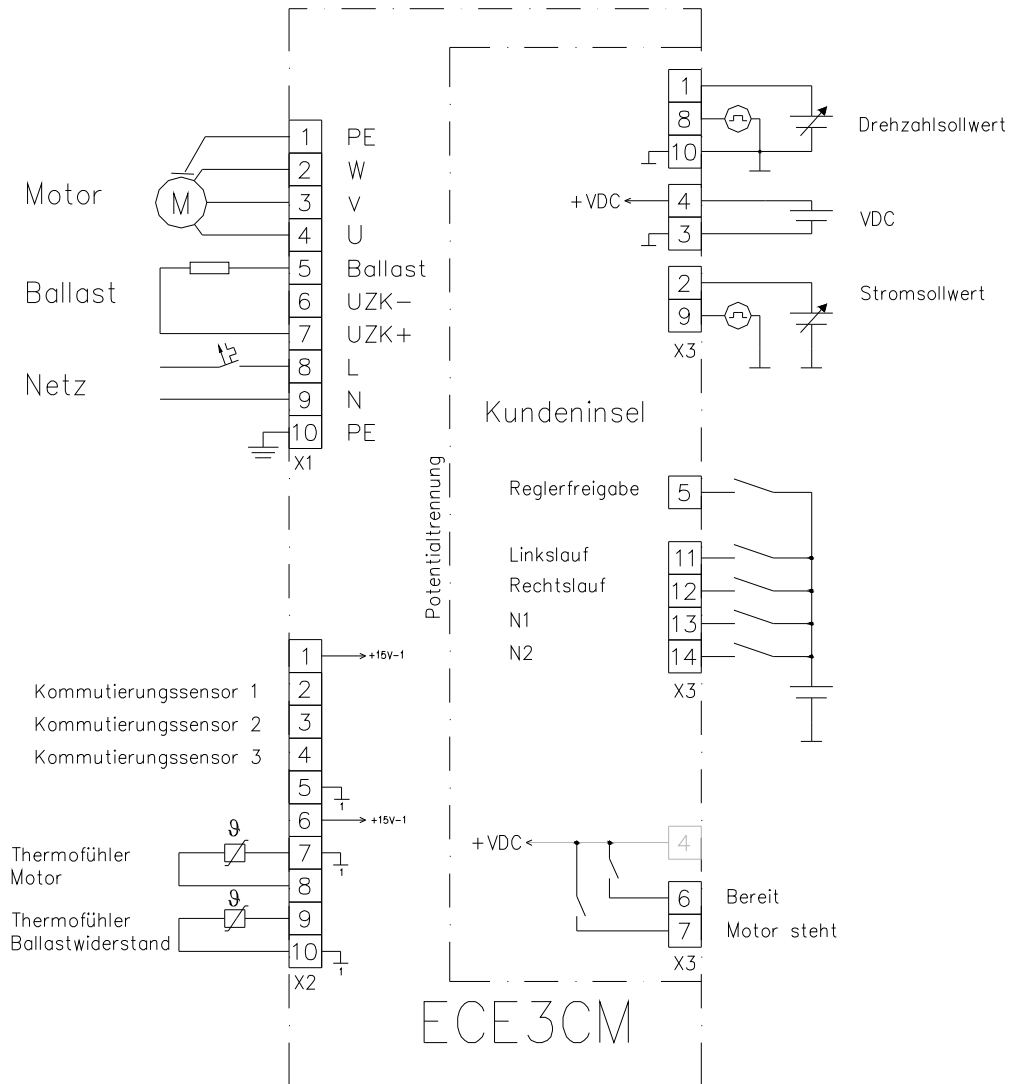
Motor
Ballast
Netz

1 PE
2 W
3 V
4 U
5 Ballast
6 UZK−
7 UZK+
8 L
9 N
10 PE
X1

1
8
10
Drehzahlsollwert
+VDC
4
3
VDC
2
9
X3
Stromsollwert

Kundeninsel

Potentialtrennung

Reglerfreigabe 5
Linkslauf 11
Rechtslauf 12
N1 13
N2 14
X3

1 +15V-1
Kommutierungssensor 1 2
Kommutierungssensor 2 3
Kommutierungssensor 3 4
5 1
6 +15V-1
$\vartheta$
Thermofühler Motor 7 1
8
$\vartheta$
Thermofühler Ballastwiderstand 9
10 1
X2

+VDC
4
6 Bereit
7 Motor steht
X3

ECE3CM